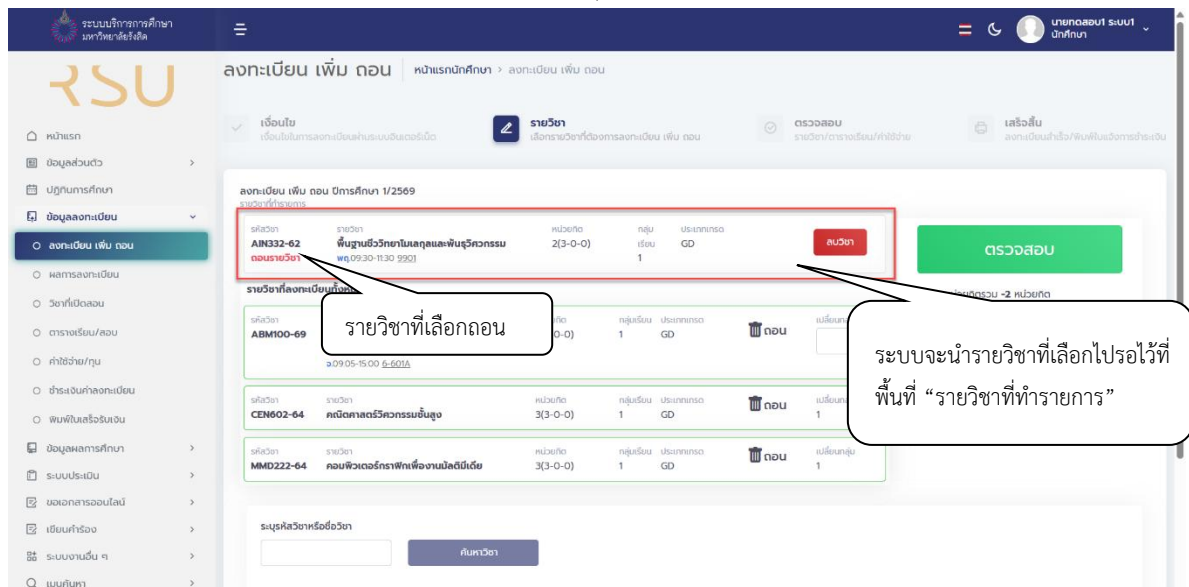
ระบบบริการการศึกษา มหาวิทยาลัยรังสิต

RSU

นายทดสอบ1 ระบบ1
นักศึกษา

ลงทะเบียน เพิ่ม ถอน | หน้าแรกนักศึกษา > ลงทะเบียน เพิ่ม ถอน

เงื่อนไข
เงื่อนไขในการลงทะเบียนผ่านระบบอินเตอร์เน็ต

รายวิชา
เลือกรายวิชาที่ต้องการลงทะเบียน เพิ่ม ถอน

ตรวจสอบ
รายวิชา/ตารางเรียน/ค่าใช้จ่าย

เสร็จสิ้น
ลงทะเบียนสำเร็จ/พิมพ์ใบแจ้งการชำระเงิน

หน้าแรก
ข้อมูลส่วนตัว
ปฏิทินการศึกษา
ข้อมูลลงทะเบียน
ลงทะเบียน เพิ่ม ถอน
ผลการลงทะเบียน
วิชาที่เปิดสอน
ตารางเรียน/สอบ
ค่าใช้จ่าย/ทุน
ชำระเงินค่าลงทะเบียน
พิมพ์ใบเสร็จรับเงิน
ข้อมูลผลการศึกษา
ระบบประเมิน
ขอเอกสารออนไลน์
เขียนคำร้อง
ระบบงานอื่น ๆ
เมนูค้นหา

ลงทะเบียน เพิ่ม ถอน ปีการศึกษา 1/2569
รายวิชาที่ทำรายการ

| รหัสวิชา | รายวิชา | หน่วยกิต | กลุ่มเรียน | ประเภทเกรด | |
|---|---|---|---|---|---|
| AIN332-62 ถอนรายวิชา | พื้นฐานชีววิทยาโมเลกุลและพันธุวิศวกรรม พฤ.09:30-11:30 9901 | 2(3-0-0) | 1 | GD | ลบวิชา |

ตรวจสอบ

รายวิชาที่ลงทะเบียนทั้งหมด

หน่วยกิตรวม -2 หน่วยกิต

| รหัสวิชา | รายวิชา | หน่วยกิต | กลุ่มเรียน | ประเภทเกรด | | เปลี่ยนกลุ่ม |
|---|---|---|---|---|---|---|
| ABM100-69 | อ.09:05-15:00 6-601A | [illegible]0-0) | 1 | GD | ถอน | |
| CEN602-64 | คณิตศาสตร์วิศวกรรมขั้นสูง | 3(3-0-0) | 1 | GD | ถอน | 1 |
| MMD222-64 | คอมพิวเตอร์กราฟิกเพื่องานมัลติมีเดีย | 3(3-0-0) | 1 | GD | ถอน | 1 |

รายวิชาที่เลือกถอน

ระบบจะนำรายวิชาที่เลือกไปรอไว้ที่พื้นที่ “รายวิชาที่ทำรายการ”

ระบุรหัสวิชาหรือชื่อวิชา
ค้นหาวิชา